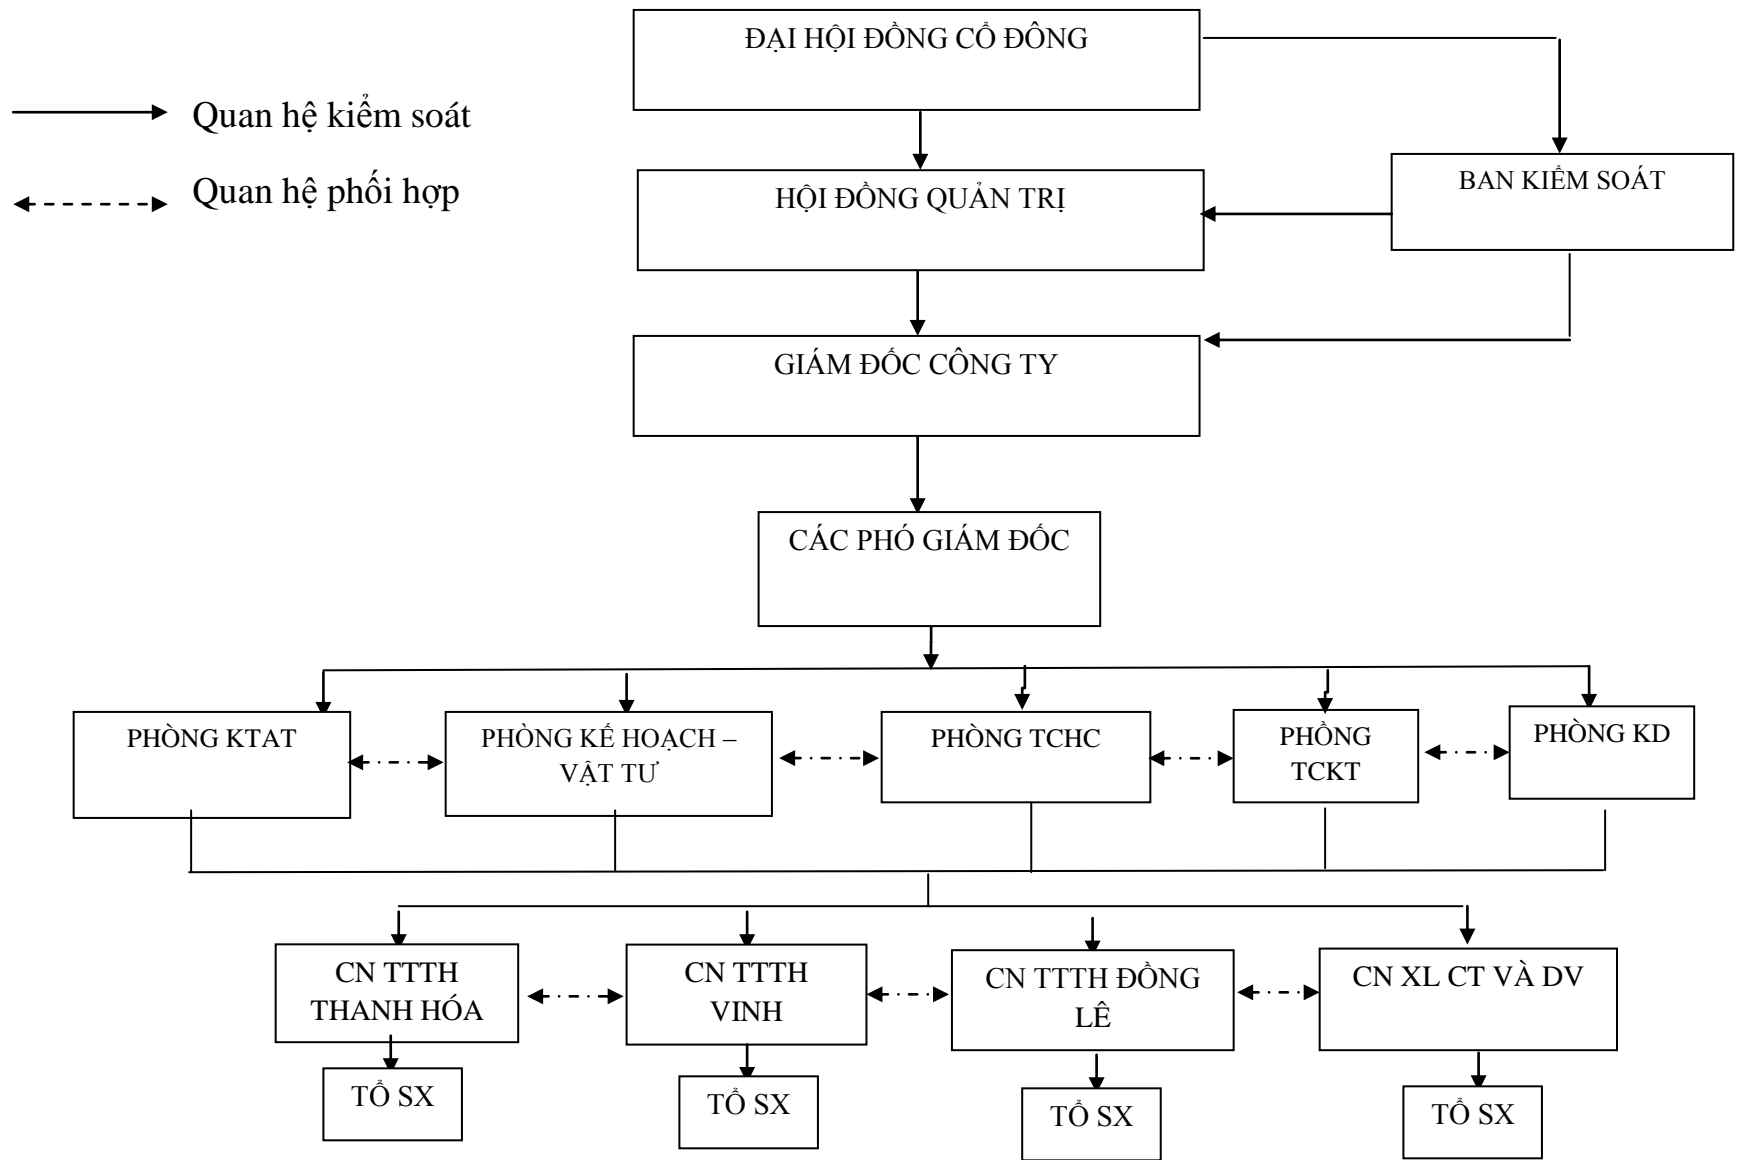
Quan hệ kiểm soát

Quan hệ phối hợp

ĐẠI HỘI ĐỒNG CỔ ĐÔNG

HỘI ĐỒNG QUẢN TRỊ

BAN KIỂM SOÁT

GIÁM ĐỐC CÔNG TY

CÁC PHÓ GIÁM ĐỐC

PHÒNG KTAT

PHÒNG KẾ HOẠCH – VẬT TƯ

PHÒNG TCHC

PHÒNG TCKT

PHÒNG KD

CN TTTH THANH HÓA

CN TTTH VINH

CN TTTH ĐỒNG LÊ

CN XL CT VÀ DV

TỔ SX

TỔ SX

TỔ SX

TỔ SX